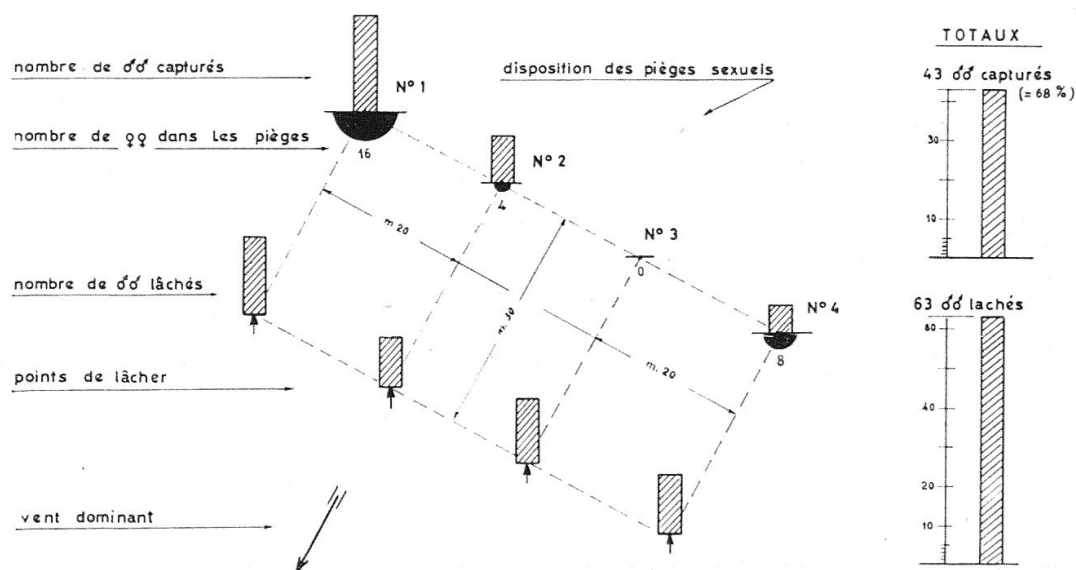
nombre de ♂♂ capturés

N° 1

disposition des pièges sexuels

TOTAUX

43 ♂♂ capturés (= 68 %)

30

10

nombre de ♀♀ dans les pièges

16

N° 2

4

m. 20

N° 3

0

m. 30

nombre de ♂♂ lâchés

N° 4

8

m. 20

63 ♂♂ lachés

60

40

20

10

points de lâcher

vent dominant